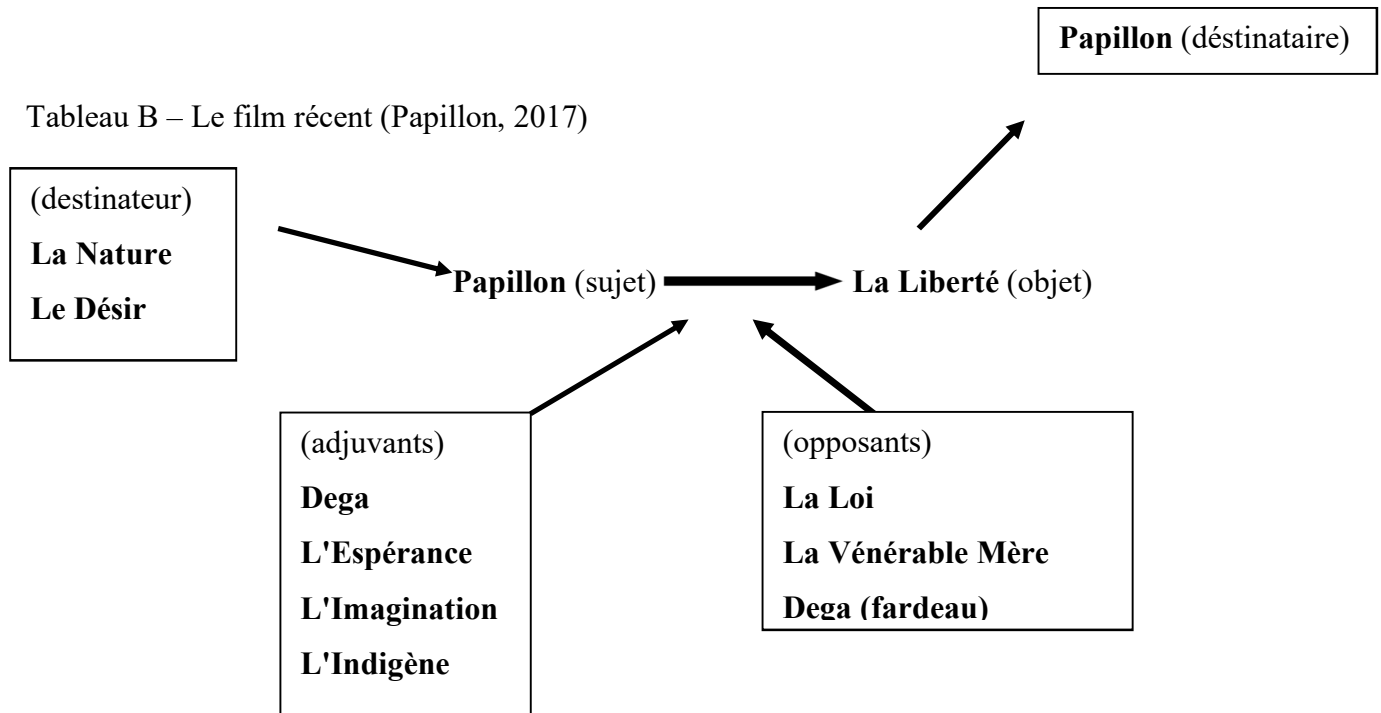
Papillon (déstinataire)

Tableau B – Le film récent (Papillon, 2017)

(destinateur)
La Nature
Le Désir

Papillon (sujet)

La Liberté (objet)

(adjuvants)
Dega
L'Espérance
L'Imagination
L'Indigène

(opposants)
La Loi
La Vénérable Mère
Dega (fardeau)